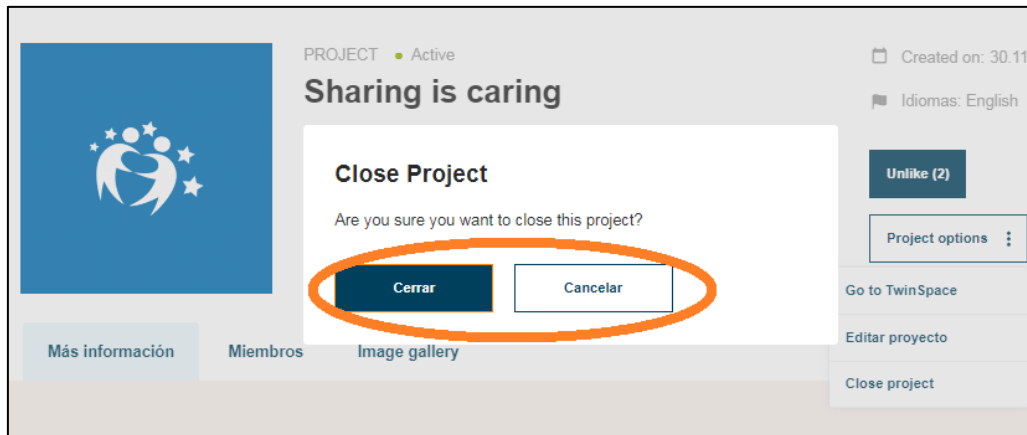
PROJECT • Active

Sharing is caring

Created on: 30.11

Idiomas: English

Unlike (2)

Project options ⋮

Close Project

Are you sure you want to close this project?

Cerrar

Cancelar

Go to TwinSpace

Editar proyecto

Close project

Más información

Miembros

Image gallery